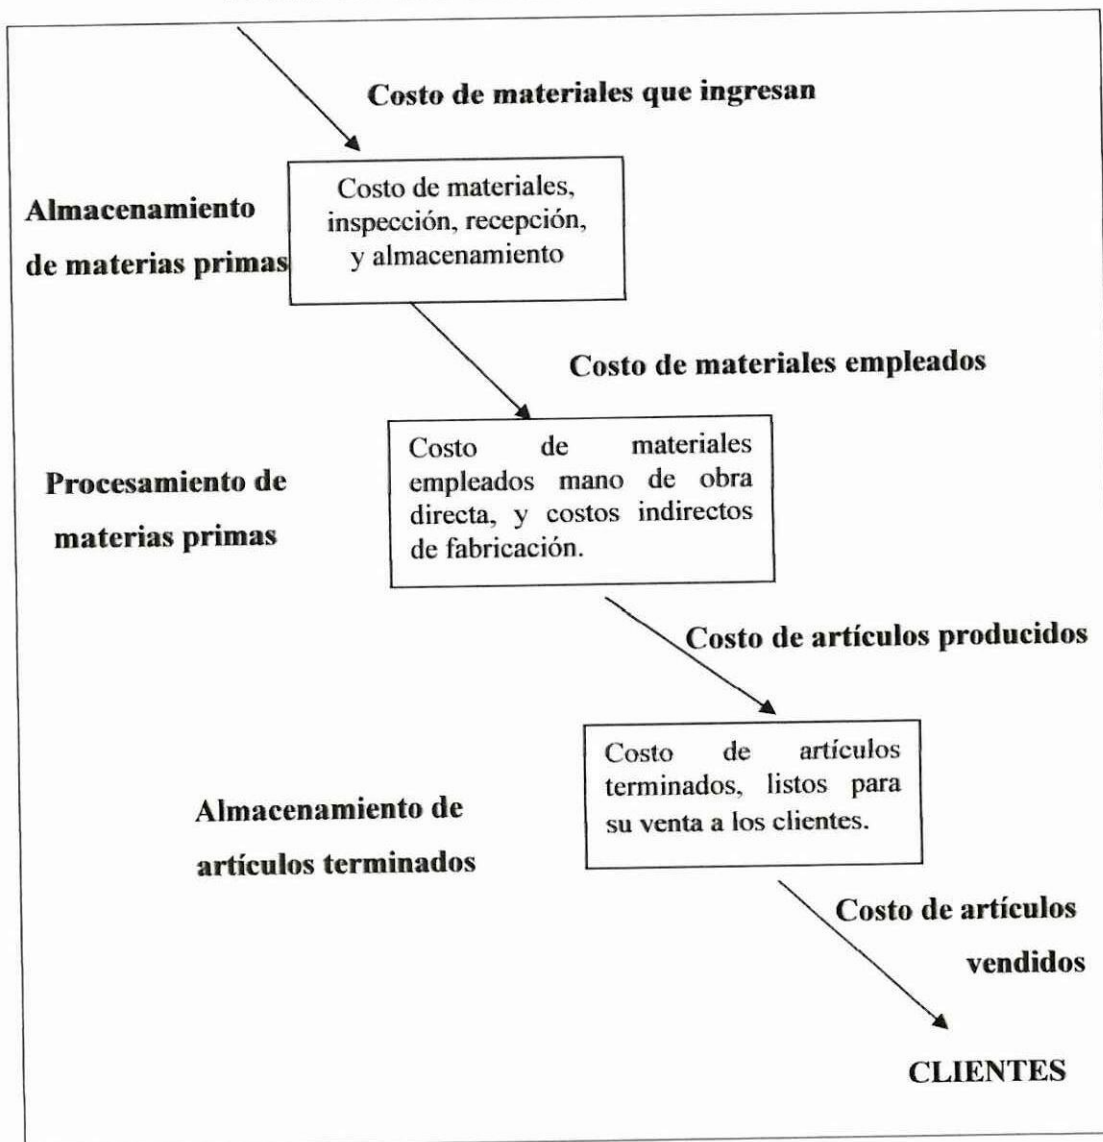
Costo de materiales que ingresan

Almacenamiento de materias primas

Costo de materiales, inspección, recepción, y almacenamiento

Costo de materiales empleados

Procesamiento de materias primas

Costo de materiales empleados mano de obra directa, y costos indirectos de fabricación.

Costo de artículos producidos

Almacenamiento de artículos terminados

Costo de artículos terminados, listos para su venta a los clientes.

Costo de artículos vendidos

CLIENTES